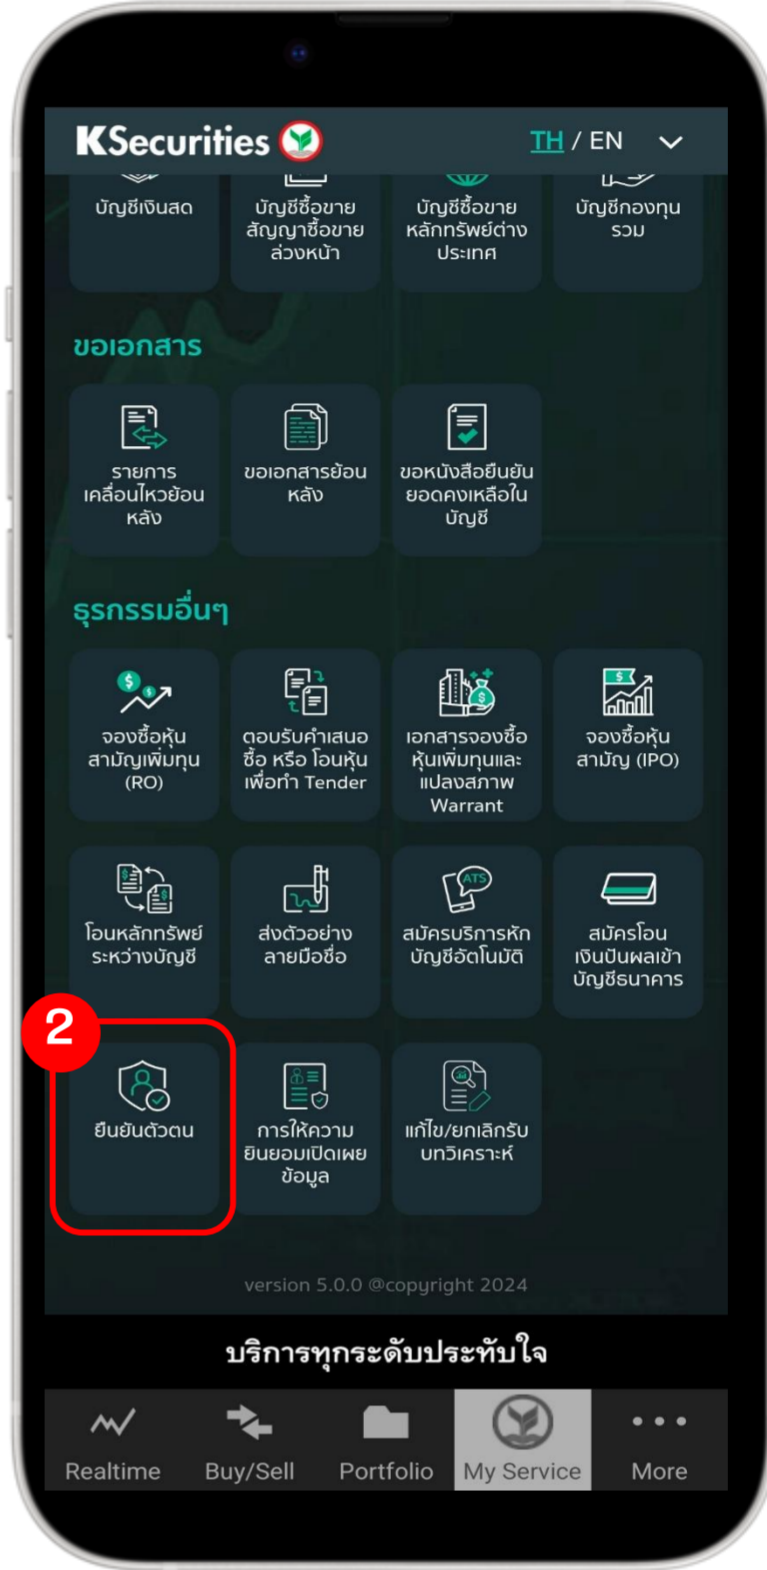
KSecurities

TH / EN

บัญชีเงินสด

บัญชีซื้อขายสัญญาซื้อขายล่วงหน้า

บัญชีซื้อขายหลักทรัพย์ต่างประเทศ

บัญชีกองทุนรวม

ขอเอกสาร

รายการเคลื่อนไหวย้อนหลัง

ขอเอกสารย้อนหลัง

ขอหนังสือยืนยันยอดคงเหลือในบัญชี

ธุรกรรมอื่นๆ

จองซื้อหุ้นสามัญเพิ่มทุน (RO)

ตอบรับคำเสนอซื้อ หรือ โอนหุ้นเพื่อทำ Tender

เอกสารจองซื้อหุ้นเพิ่มทุนและแปลงสภาพ Warrant

จองซื้อหุ้นสามัญ (IPO)

โอนหลักทรัพย์ระหว่างบัญชี

ส่งตัวอย่างลายมือชื่อ

สมัครบริการหักบัญชีอัตโนมัติ

สมัครโอนเงินปันผลเข้าบัญชีธนาคาร

2

ยืนยันตัวตน

การให้ความยินยอมเปิดเผยข้อมูล

แก้ไข/ยกเลิกรับบทวิเคราะห์

version 5.0.0 @copyright 2024

บริการทุกระดับประทับใจ

Realtime

Buy/Sell

Portfolio

My Service

More